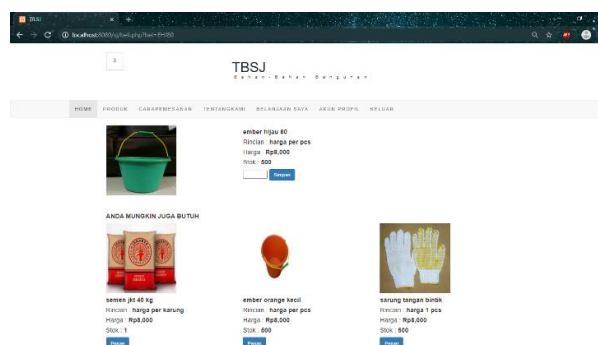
TBSJ

localhost:8080/sj/beli.php?beli=B0080

TBSJ
Bahan-Bahan Bangunan

HOME PRODUK CARAPEMESANAN TENTANGKAMI BELANJAAN SAYA AKUN PROFIL KELUAR

ember hijau 80
Rincian : harga per pcs
Harga : Rp8,000
Stok : 800
Simpan

ANDA MUNGKIN JUGA BUTUH

semen jkt 40 kg
Rincian : harga per karung
Harga : Rp8,000
Stok : 1
Pesan

ember orange kecil
Rincian : harga per pcs
Harga : Rp8,000
Stok : 800
Pesan

sarung tangan bintik
Rincian : harga 1 pcs
Harga : Rp8,000
Stok : 800
Pesan